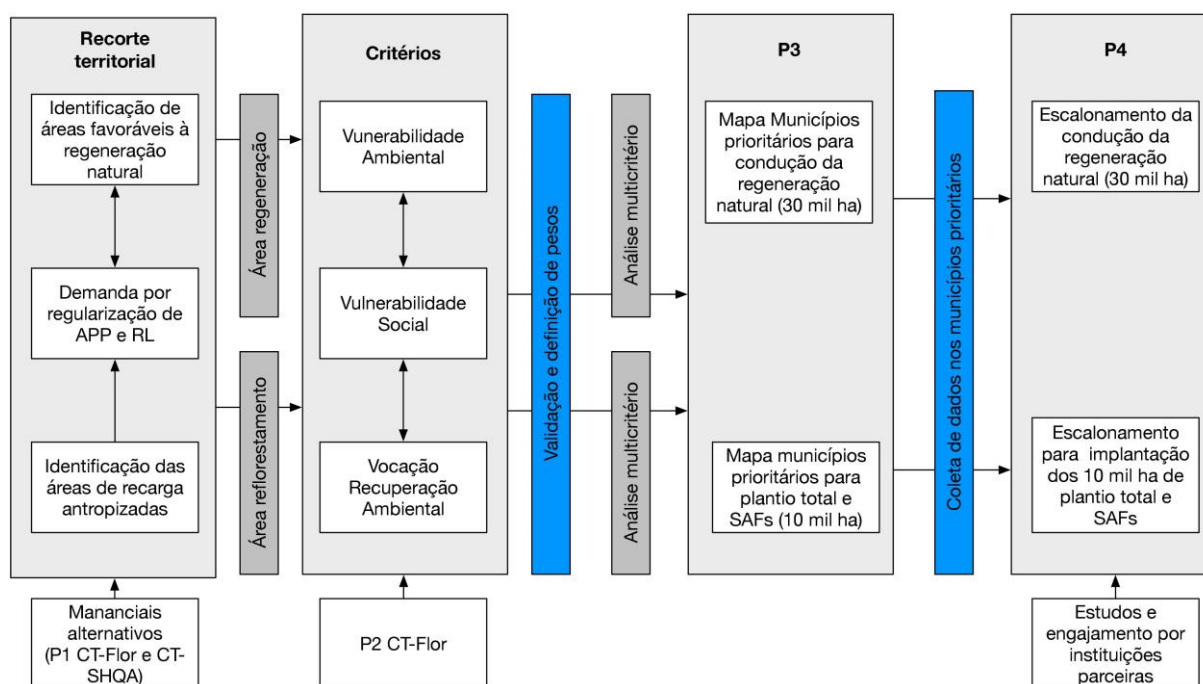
Recorte territorial

Identificação de áreas favoráveis à regeneração natural

Demanda por regularização de APP e RL

Identificação das áreas de recarga antropizadas

Manaciais alternativos (P1 CT-Flor e CT-SHQA)

Área regeneração

Área reflorestamento

Critérios

Vunerabilidade Ambiental

Vulnerabilidade Social

Vocação Recuperação Ambiental

P2 CT-Flor

Validação e definição de pesos

Análise multicritério

Análise multicritério

P3

Mapa Municípios prioritários para condução da regeneração natural (30 mil ha)

Mapa municípios prioritários para plantio total e SAFs (10 mil ha)

Coleta de dados nos municípios prioritários

P4

Escalonamento da condução da regeneração natural (30 mil ha)

Escalonamento para implantação dos 10 mil ha de plantio total e SAFs

Estudos e engajamento por instituições parceiras